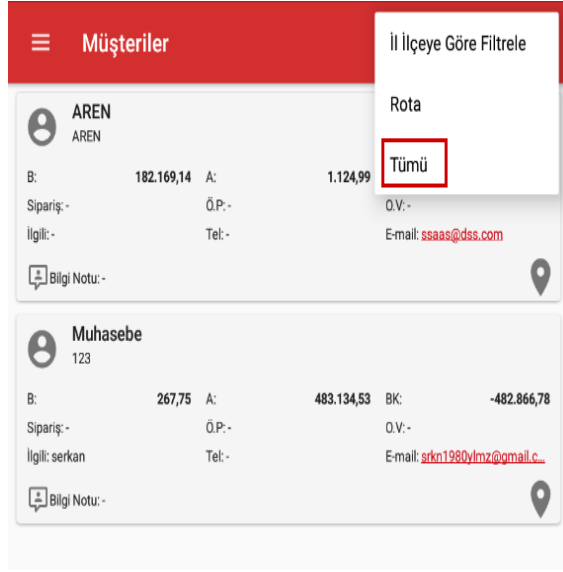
Müşteriler

İl İlçeye Göre Filtrele

Rota

Tümü

AREN
AREN

B: 182.169,14 A: 1.124,99

Sipariş: - Ö.P: - O.V: -

İlgili: - Tel: - E-mail: ssaas@dss.com

Bilgi Notu: -

Muhasebe
123

B: 267,75 A: 483.134,53 BK: -482.866,78

Sipariş: - Ö.P: - O.V: -

İlgili: serkan Tel: - E-mail: srkn1980ylmz@gmail.c...

Bilgi Notu: -